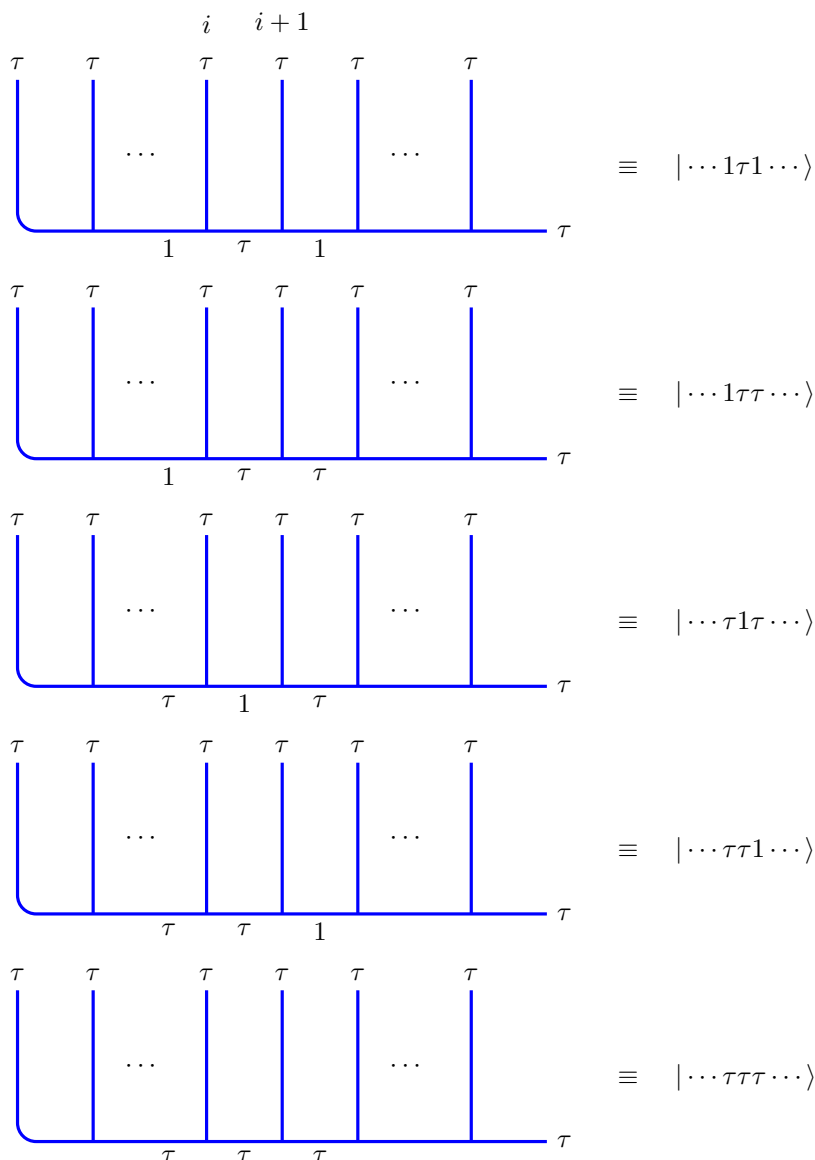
$i$ $i+1$

$\tau$ $\tau$ $\tau$ $\tau$ $\tau$ $\tau$

$\cdots$ $\cdots$

$1$ $\tau$ $1$ $\tau$

$\equiv$ $|\cdots 1\tau 1\cdots\rangle$

$\tau$ $\tau$ $\tau$ $\tau$ $\tau$ $\tau$

$\cdots$ $\cdots$

$1$ $\tau$ $\tau$ $\tau$

$\equiv$ $|\cdots 1\tau\tau\cdots\rangle$

$\tau$ $\tau$ $\tau$ $\tau$ $\tau$ $\tau$

$\cdots$ $\cdots$

$\tau$ $1$ $\tau$ $\tau$

$\equiv$ $|\cdots \tau 1\tau\cdots\rangle$

$\tau$ $\tau$ $\tau$ $\tau$ $\tau$ $\tau$

$\cdots$ $\cdots$

$\tau$ $\tau$ $1$ $\tau$

$\equiv$ $|\cdots \tau\tau 1\cdots\rangle$

$\tau$ $\tau$ $\tau$ $\tau$ $\tau$ $\tau$

$\cdots$ $\cdots$

$\tau$ $\tau$ $\tau$ $\tau$

$\equiv$ $|\cdots \tau\tau\tau\cdots\rangle$